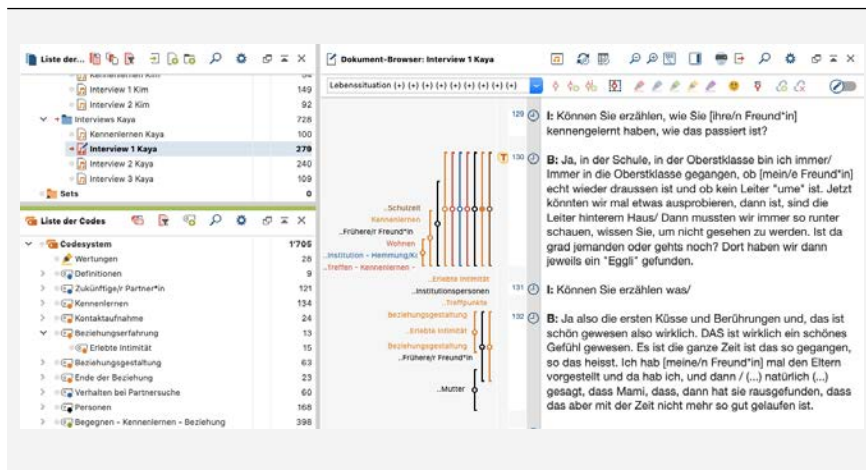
Liste der...

Interview 1 Kim 149
Interview 2 Kim 92
Interviews Kaya 728
Kennenlernen Kaya 100
Interview 1 Kaya 279
Interview 2 Kaya 240
Interview 3 Kaya 109
Sets 0

Liste der Codes

Codesystem 1'705
Wertungen 26
Definitionen 9
Zukünftige/r Partner*in 121
Kennenlernen 134
Kontaktaufnahme 24
Beziehungserfahrung 13
Erlebte Intimität 15
Beziehungsgestaltung 63
Ende der Beziehung 23
Verhalten bei Partnersuche 60
Personen 168
Begegnen - Kennenlernen - Beziehung 398

Dokument-Browser: Interview 1 Kaya

Lebenssituation (+) (+) (+) (+) (+) (+) (+) (+)

Schulzeit
Kennenlernen
Früherer/r Freund*in
Wohnen
Institution - Hemmung/Ki
Treffen - Kennenlernen -
Erlebte Intimität
Institutionspersonen
Treffpunkte
Beziehungsgestaltung
Erlebte Intimität
Beziehungsgestaltung
Früherer/r Freund*in
Mutter

129 I: Können Sie erzählen, wie Sie [ihre/n Freund*in] kennengelernt haben, wie das passiert ist?

130 B: Ja, in der Schule, in der Oberstklasse bin ich immer/ Immer in die Oberstklasse gegangen, ob [mein/e Freund*in] echt wieder draussen ist und ob kein Leiter "ume" ist. Jetzt könnten wir mal etwas ausprobieren, dann ist, sind die Leiter hinterem Haus/ Dann mussten wir immer so runter schauen, wissen Sie, um nicht gesehen zu werden. Ist da grad jemanden oder gehts noch? Dort haben wir dann jeweils ein "Eggli" gefunden.

131 I: Können Sie erzählen was/

132 B: Ja also die ersten Küsse und Berührungen und, das ist schön gewesen also wirklich. DAS ist wirklich ein schönes Gefühl gewesen. Es ist die ganze Zeit ist das so gegangen, so das heisst. Ich hab [meine/n Freund*in] mal den Eltern vorgestellt und da hab ich, und dann / (...) natürlich (...) gesagt, dass Mami, dass, dann hat sie rausgefunden, dass das aber mit der Zeit nicht mehr so gut gelaufen ist.